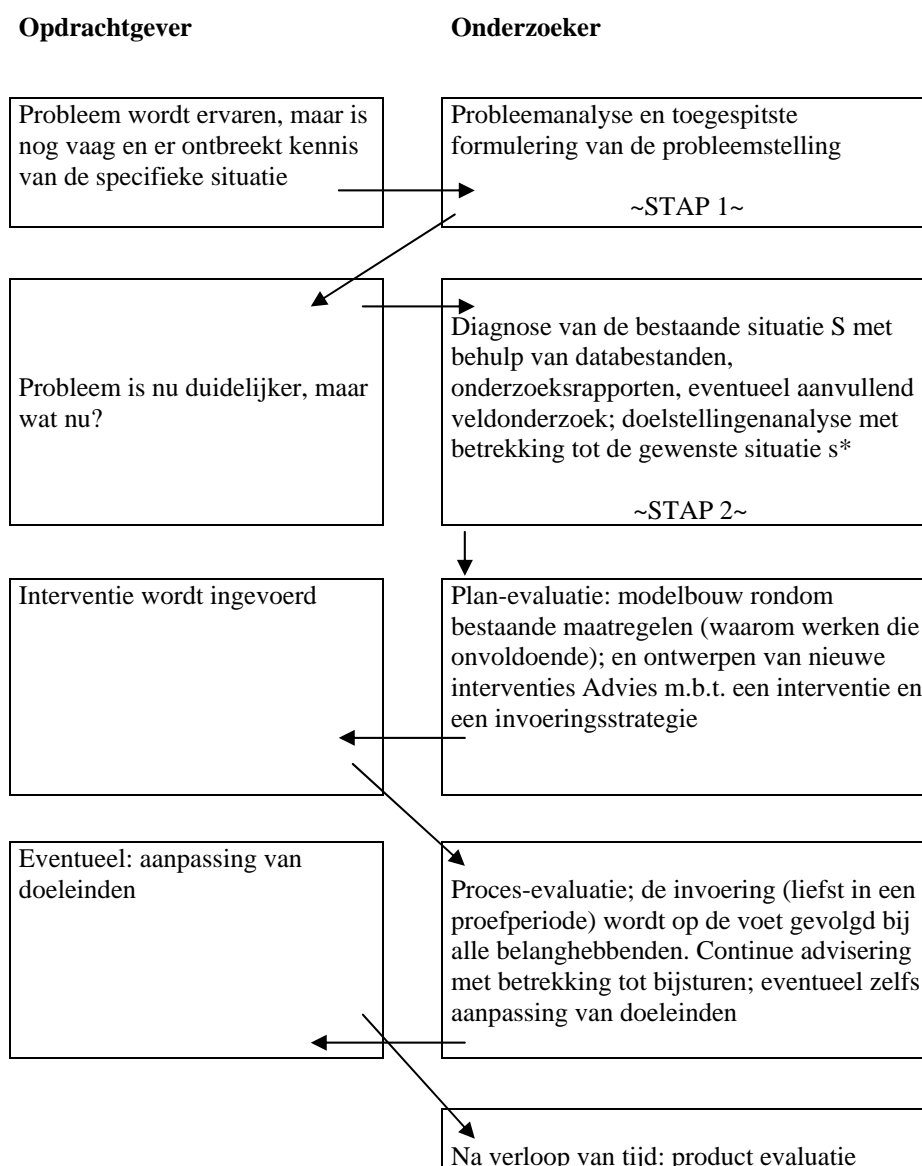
**Opdrachtgever**

**Onderzoeker**

Probleem wordt ervaren, maar is nog vaag en er ontbreekt kennis van de specifieke situatie

Probleemanalyse en toegespitste formulering van de probleemstelling

~STAP 1~

Probleem is nu duidelijker, maar wat nu?

Diagnose van de bestaande situatie S met behulp van databestanden, onderzoeksrapporten, eventueel aanvullend veldonderzoek; doelstellingenanalyse met betrekking tot de gewenste situatie s*

~STAP 2~

Interventie wordt ingevoerd

Plan-evaluatie: modelbouw rondom bestaande maatregelen (waarom werken die onvoldoende); en ontwerpen van nieuwe interventies Advies m.b.t. een interventie en een invoeringsstrategie

Eventueel: aanpassing van doeleinden

Proces-evaluatie; de invoering (liefst in een proefperiode) wordt op de voet gevolgd bij alle belanghebbenden. Continue advisering met betrekking tot bijsturen; eventueel zelfs aanpassing van doeleinden

Na verloop van tijd: product evaluatie